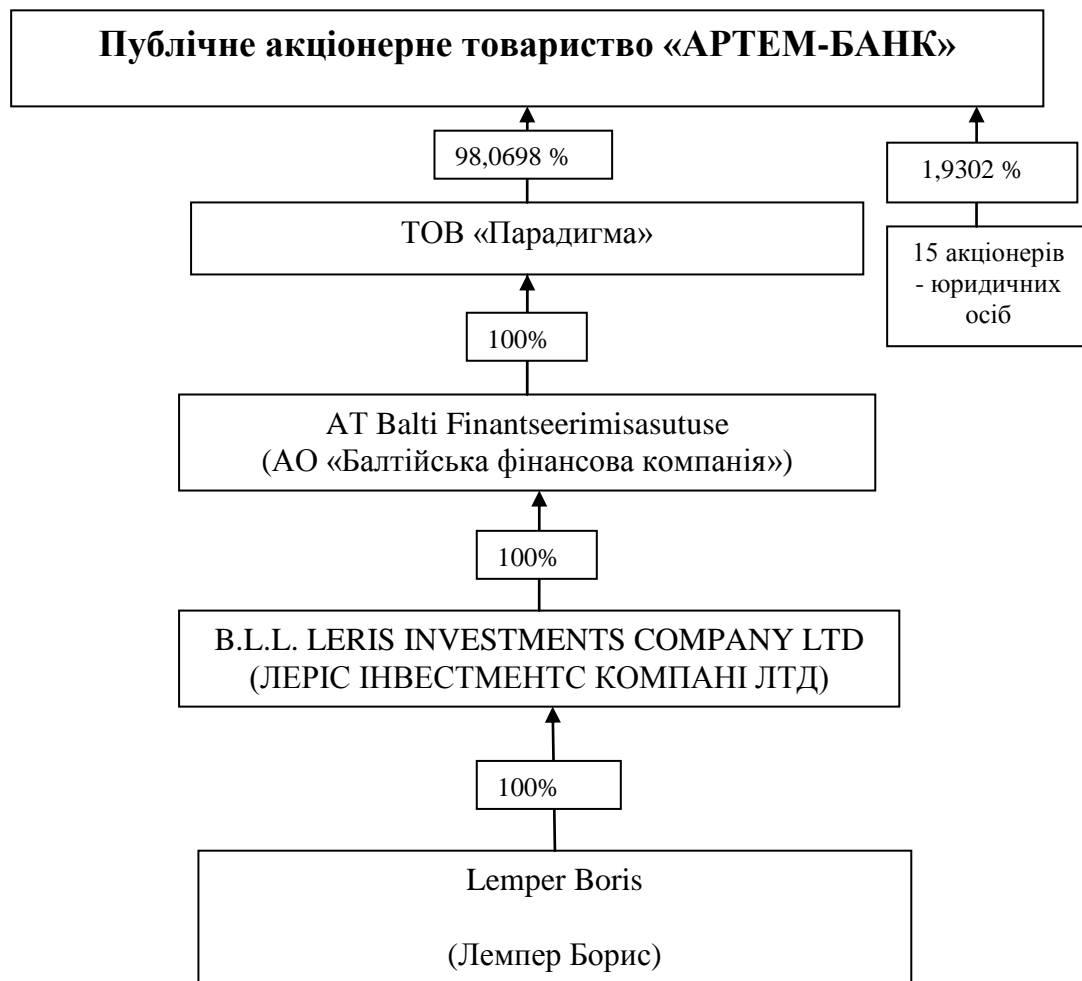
Публічне акціонерне товариство «АРТЕМ-БАНК»

98,0698 %

1,9302 %

ТОВ «Парадигма»

15 акціонерів - юридичних осіб

100%

AT Balti Finantseerimisasutuse
(АО «Балтійська фінансова компанія»)

100%

B.L.L. LERIS INVESTMENTS COMPANY LTD
(ЛЕРІС ІНВЕСТМЕНТС КОМПАНІ ЛТД)

100%

Lemper Boris

(Лемпер Борис)